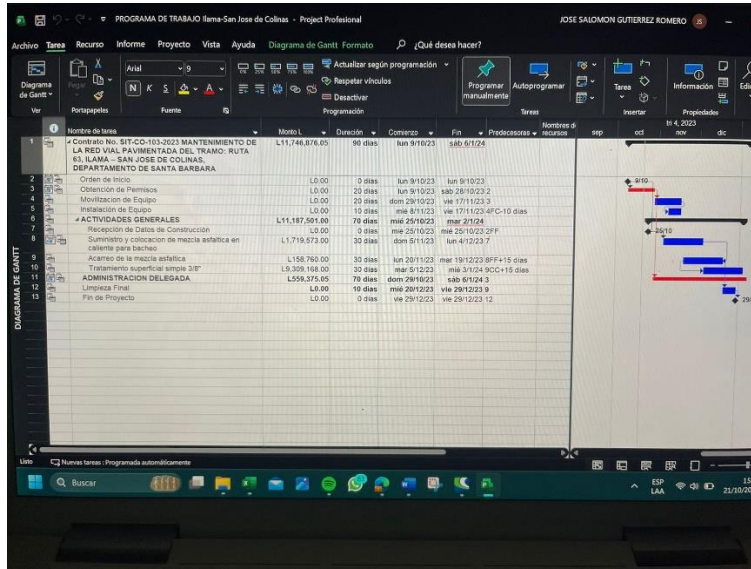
PROGRAMA DE TRABAJO llama-San Jose de Colinas - Project Profesional

JOSE SALOMON GUTIERREZ ROMERO

Archivo Tarea Recurso Informe Proyecto Vista Ayuda Diagrama de Gantt Formato ¿Qué desea hacer?

Diagrama de Gantt Pegar Arial 9 N K S Actualizar según programación Respetar vínculos Desactivar Programar manualmente Autoprogramar Tarea Información

Ver Portapapeles Fuente Programación Tareas Insertar Propiedades

| | Nombre de tarea | Monto L | Duración | Comienzo | Fin | Predecesoras | Nombres de recursos |
|---|---|---|---|---|---|---|---|
| 1 | Contrato No. SIT-CO-103-2023 MANTENIMIENTO DE LA RED VIAL PAVIMENTADA DEL TRAMO: RUTA 63, ILAMA – SAN JOSE DE COLINAS, DEPARTAMENTO DE SANTA BARBARA | L11,746,876.05 | 90 días | lun 9/10/23 | sáb 6/1/24 | | |
| 2 | Orden de Inicio | L0.00 | 0 días | lun 9/10/23 | lun 9/10/23 | | |
| 3 | Obtención de Permisos | L0.00 | 20 días | lun 9/10/23 | sáb 28/10/23 | 2 | |
| 4 | Movilizacion de Equipo | L0.00 | 20 días | dom 29/10/23 | vie 17/11/23 | 3 | |
| 5 | Instalacion de Equipo | L0.00 | 10 días | mié 8/11/23 | vie 17/11/23 | 4FC-10 días | |
| 6 | ACTIVIDADES GENERALES | L11,187,501.00 | 70 días | mié 25/10/23 | mar 2/1/24 | | |
| 7 | Recepción de Datos de Construcción | L0.00 | 0 días | mié 25/10/23 | mié 25/10/23 | 2FF | |
| 8 | Suministro y colocacion de mezcla asfaltica en caliente para bacheo | L1,719,573.00 | 30 días | dom 5/11/23 | lun 4/12/23 | 7 | |
| 9 | Acarreo de la mezcla asfaltica | L158,760.00 | 30 días | lun 20/11/23 | mar 19/12/23 | 8FF+15 días | |
| 10 | Tratamiento superficial simple 3/8" | L9,309,168.00 | 30 días | mar 5/12/23 | mié 3/1/24 | 9CC+15 días | |
| 11 | ADMINISTRACION DELEGADA | L559,375.05 | 70 días | dom 29/10/23 | sáb 6/1/24 | 3 | |
| 12 | Limpieza Final | L0.00 | 10 días | mié 20/12/23 | vie 29/12/23 | 9 | |
| 13 | Fin de Proyecto | L0.00 | 0 días | vie 29/12/23 | vie 29/12/23 | 12 | |

sep oct nov dic
tri 4, 2023
9/10
25/10
29/

DIAGRAMA DE GANTT

Listo Nuevas tareas : Programada automáticamente

Buscar

ESP LAA 15 21/10/20